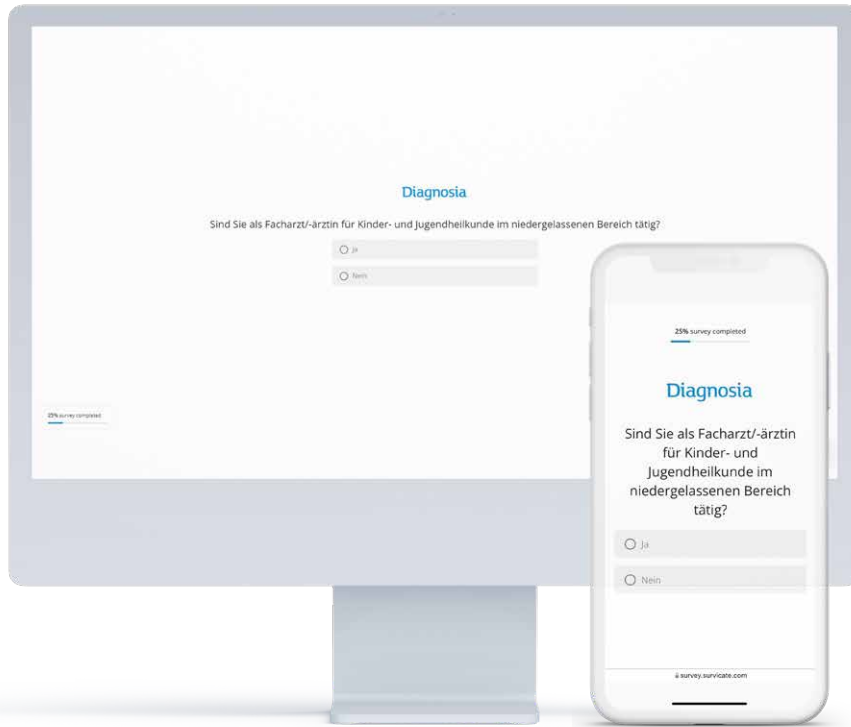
Diagnosia

Sind Sie als Facharzt/-ärztin für Kinder- und Jugendheilkunde im niedergelassenen Bereich tätig?

Ja

Nein

25% survey completed

25% survey completed

Diagnosia

Sind Sie als Facharzt/-ärztin für Kinder- und Jugendheilkunde im niedergelassenen Bereich tätig?

Ja

Nein

survey.survicate.com